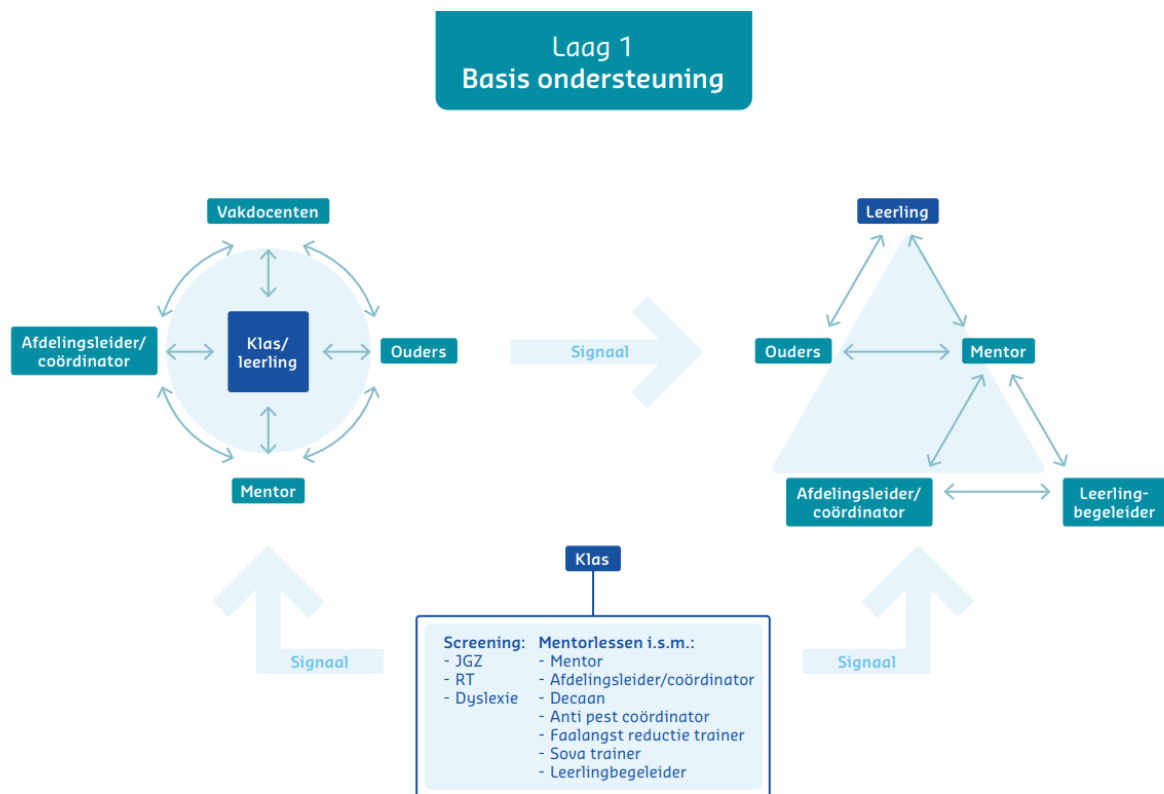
Laag 1
Basis ondersteuning

Vakdocenten

Afdelingsleider/ coördinator

Klas/ leerling

Ouders

Mentor

Signaal

Leerling

Ouders

Mentor

Afdelingsleider/ coördinator

Leerlingbegeleider

Klas

Signaal

Signaal

Screening:
- JGZ
- RT
- Dyslexie

Mentorlessen i.s.m.:
- Mentor
- Afdelingsleider/coördinator
- Decaan
- Anti pest coördinator
- Faalangst reductie trainer
- Sova trainer
- Leerlingbegeleider